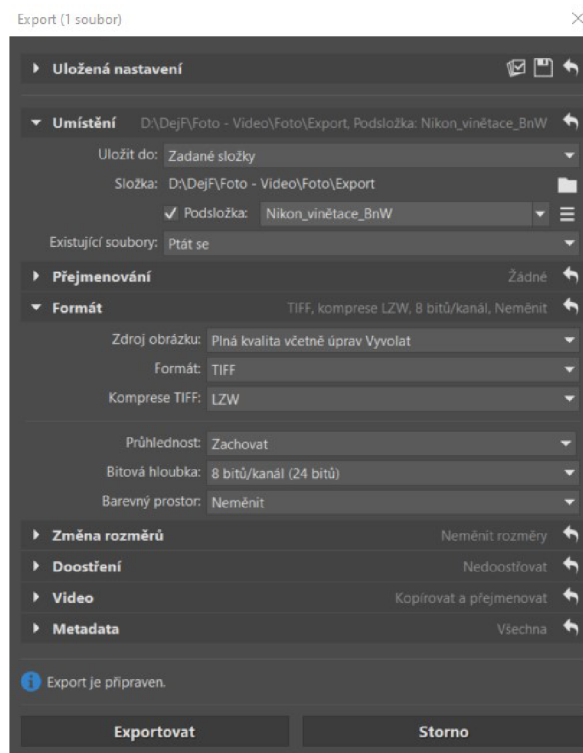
Export (1 soubor)

Uložená nastavení

Umístění D:\DejF\Foto - Video\Foto\Export, Podsložka: Nikon_viněťace_BnW

Uložit do: Zadané složky

Složka: D:\DejF\Foto - Video\Foto\Export

✓ Podsložka: Nikon_viněťace_BnW

Existující soubory: Ptát se

Přejmenování Žádné

Formát TIFF, komprese LZW, 8 bitů/kanál, Neměnit

Zdroj obrázku: Plná kvalita včetně úprav Vyvolat

Formát: TIFF

Komprese TIFF: LZW

Průhlednost: Zachovat

Bitová hloubka: 8 bitů/kanál (24 bitů)

Barevný prostor: Neměnit

Změna rozměrů Neměnit rozměry

Doostření Nedoostřovat

Video Kopírovat a přejmenovat

Metadata Všechna

Export je připraven.

Exportovat

Storno